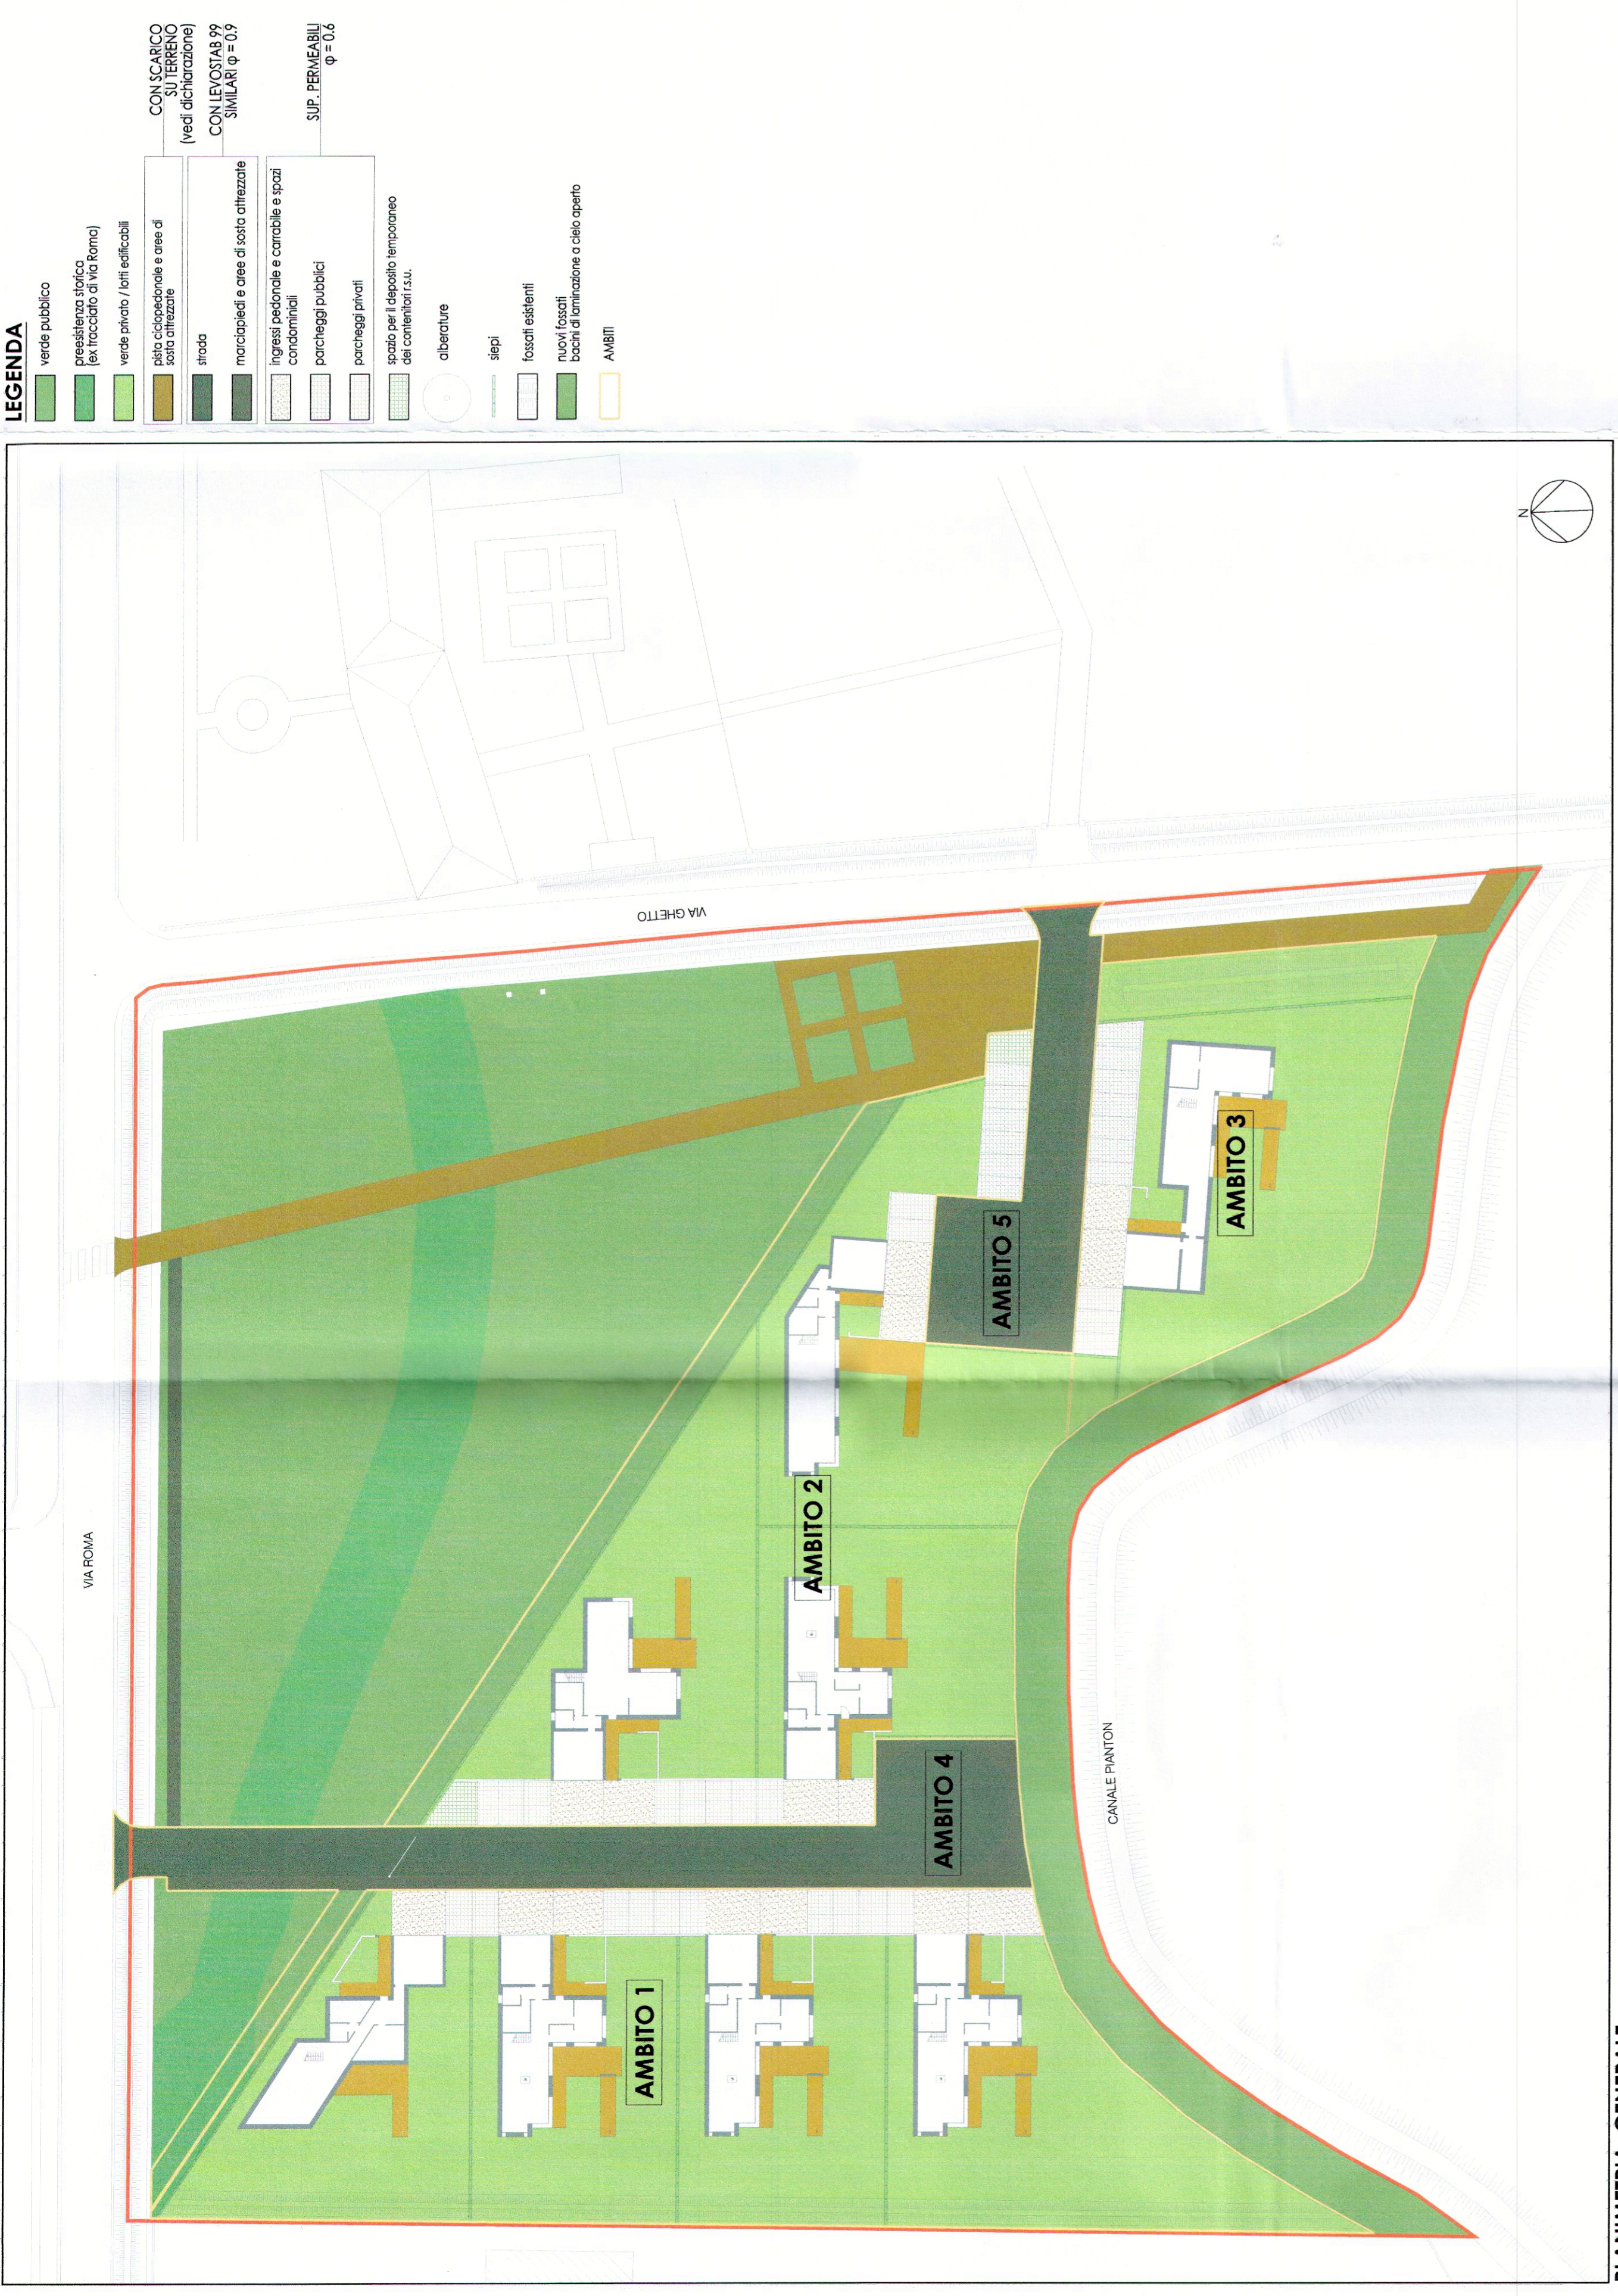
LEGENDA

verde pubblico

preesistenza storica
(ex tracciato di via Roma)

verde privato / lotti edificabili

pista ciclopedonale e aree di sosta attrezzate

strada

marciapiedi e aree di sosta attrezzate

CON SCARICO SU TERRENO (vedi dichiarazione)

CON LEVOSTAB 99 SIMILARI φ = 0.9

ingressi pedonale e carrabile e spazi condominiali

parcheggi pubblici

parcheggi privati

SUP. PERMEABILI φ = 0.6

spazio per il deposito temporaneo dei contenitori r.s.u.

alberature

siepi

fossati esistenti

nuovi fossati
bacini di laminazione a cielo aperto

AMBITI

N

VIA GHETTO

VIA ROMA

AMBITO 5

AMBITO 3

AMBITO 2

AMBITO 4

AMBITO 1

CANALE PIANTON

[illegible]